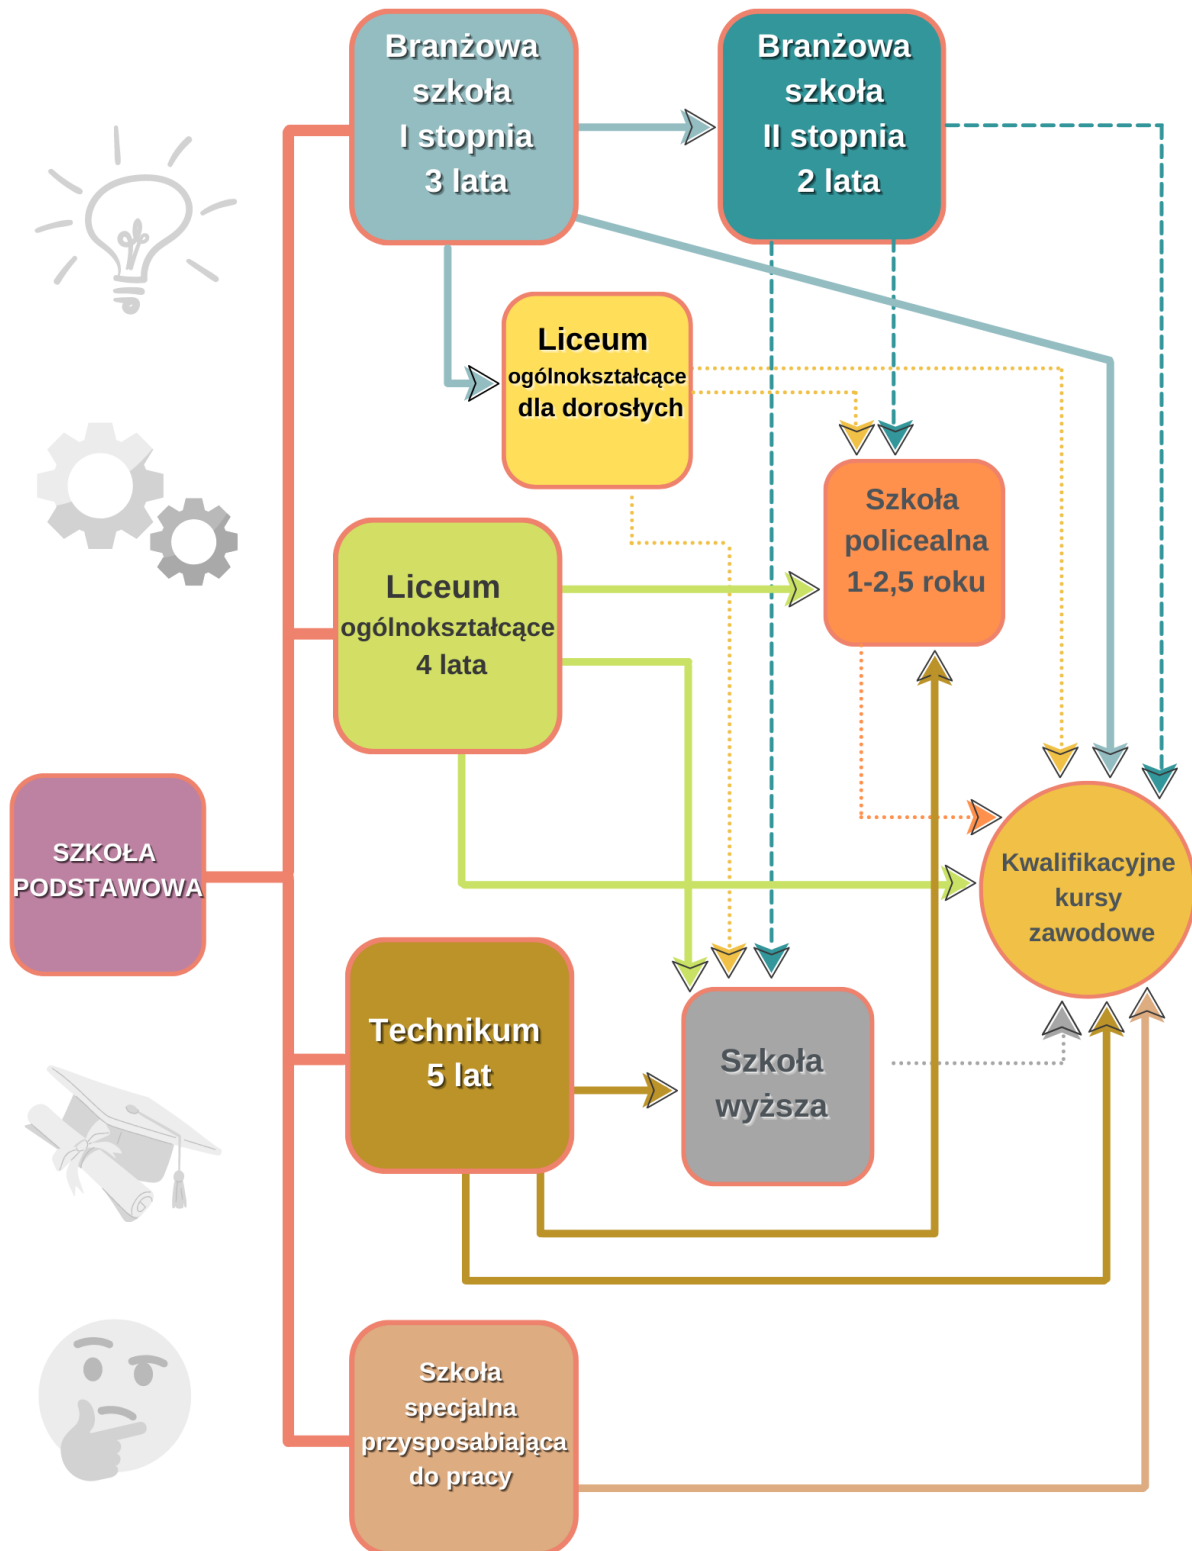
Branżowa szkoła I stopnia 3 lata

Branżowa szkoła II stopnia 2 lata

Liceum ogólnokształcące dla dorosłych

Szkoła policealna 1-2,5 roku

Liceum ogólnokształcące 4 lata

SZKOŁA PODSTAWOWA

Kwalifikacyjne kursy zawodowe

Technikum 5 lat

Szkoła wyższa

Szkoła specjalna przysposabiająca do pracy